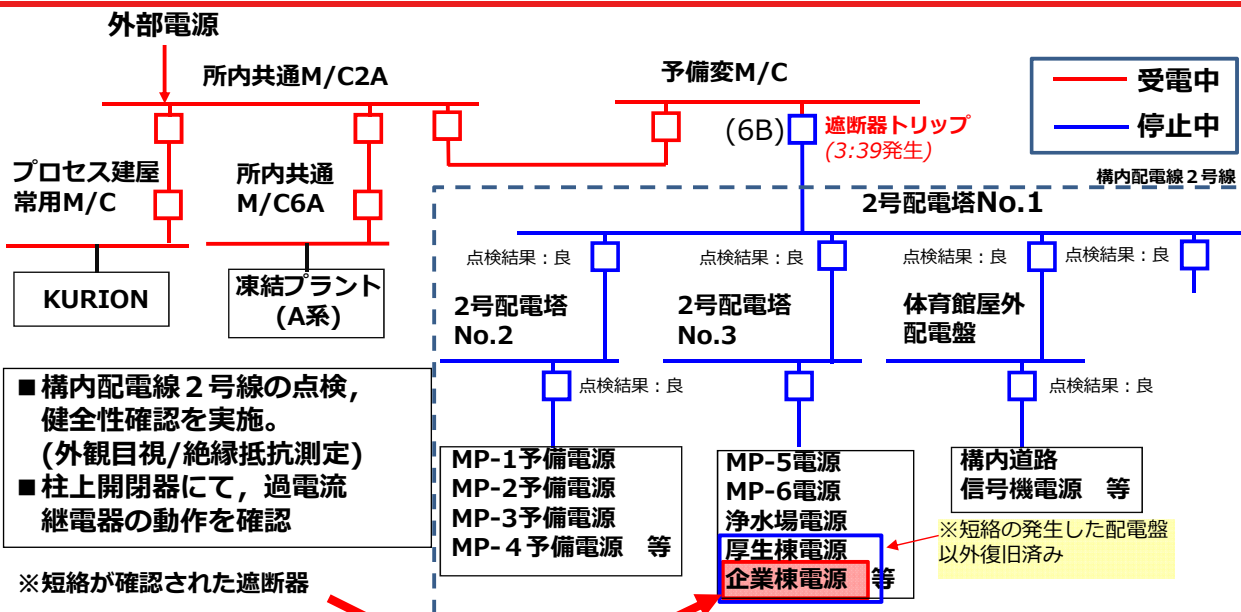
外部電源

所内共通M/C2A

予備変M/C

受電中

停止中

(6B)

遮断器トリップ
(3:39発生)

構内配電線２号線

プロセス建屋
常用M/C

所内共通
M/C6A

2号配電塔No.1

点検結果：良

点検結果：良

点検結果：良

点検結果：良

KURION

凍結プラント
(A系)

2号配電塔
No.2

2号配電塔
No.3

体育館屋外
配電盤

■構内配電線２号線の点検，健全性確認を実施。
(外観目視/絶縁抵抗測定)
■柱上開閉器にて，過電流継電器の動作を確認

点検結果：良

点検結果：良

MP-1予備電源
MP-2予備電源
MP-3予備電源
MP-４予備電源　等

MP-5電源
MP-6電源
浄水場電源
厚生棟電源
企業棟電源　等

構内道路
信号機電源　等

※短絡の発生した配電盤以外復旧済み

※短絡が確認された遮断器